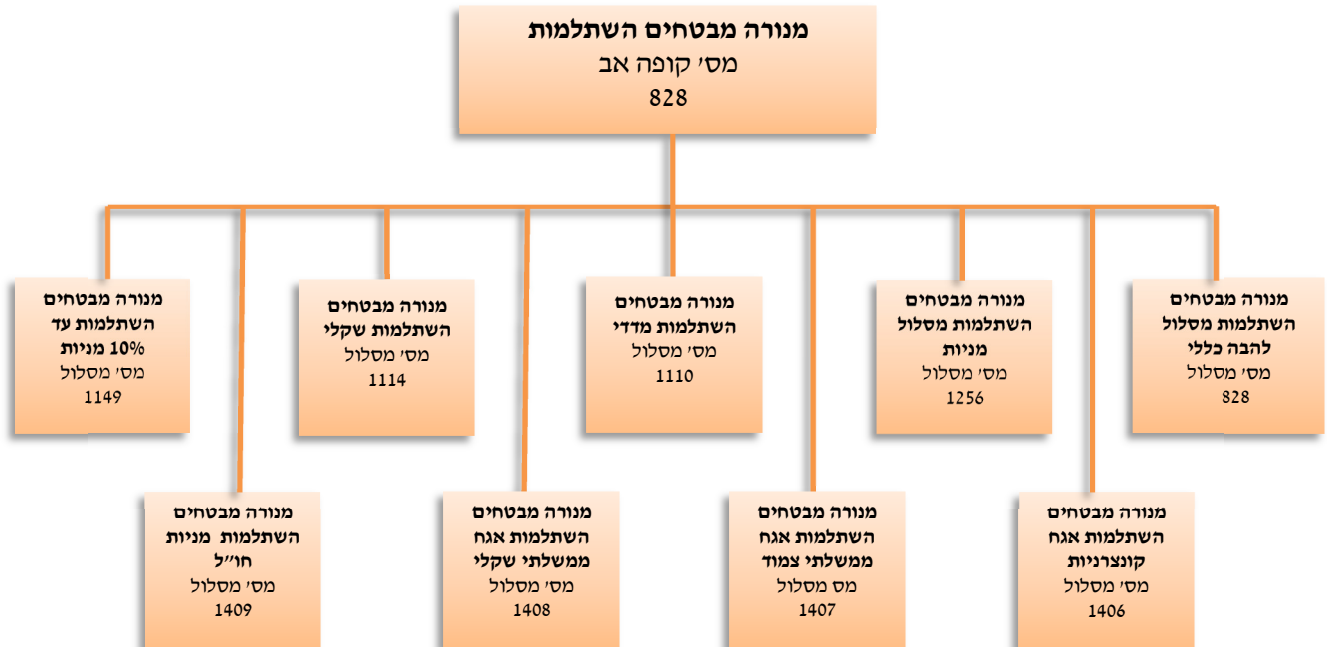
מנורה מבטחים השתלמות
מס׳ קופה אב
828

מנורה מבטחים השתלמות מסלול להבה כללי
מס׳ מסלול
828

מנורה מבטחים השתלמות מסלול מניות
מס׳ מסלול
1256

מנורה מבטחים השתלמות מדדי
מס׳ מסלול
1110

מנורה מבטחים השתלמות שקלי
מס׳ מסלול
1114

מנורה מבטחים השתלמות עד 10% מניות
מס׳ מסלול
1149

מנורה מבטחים השתלמות אגח קונצרניות
מס׳ מסלול
1406

מנורה מבטחים השתלמות אגח ממשלתי צמוד
מס מסלול
1407

מנורה מבטחים השתלמות אגח ממשלתי שקלי
מס׳ מסלול
1408

מנורה מבטחים השתלמות מניות חו״ל
מס׳ מסלול
1409